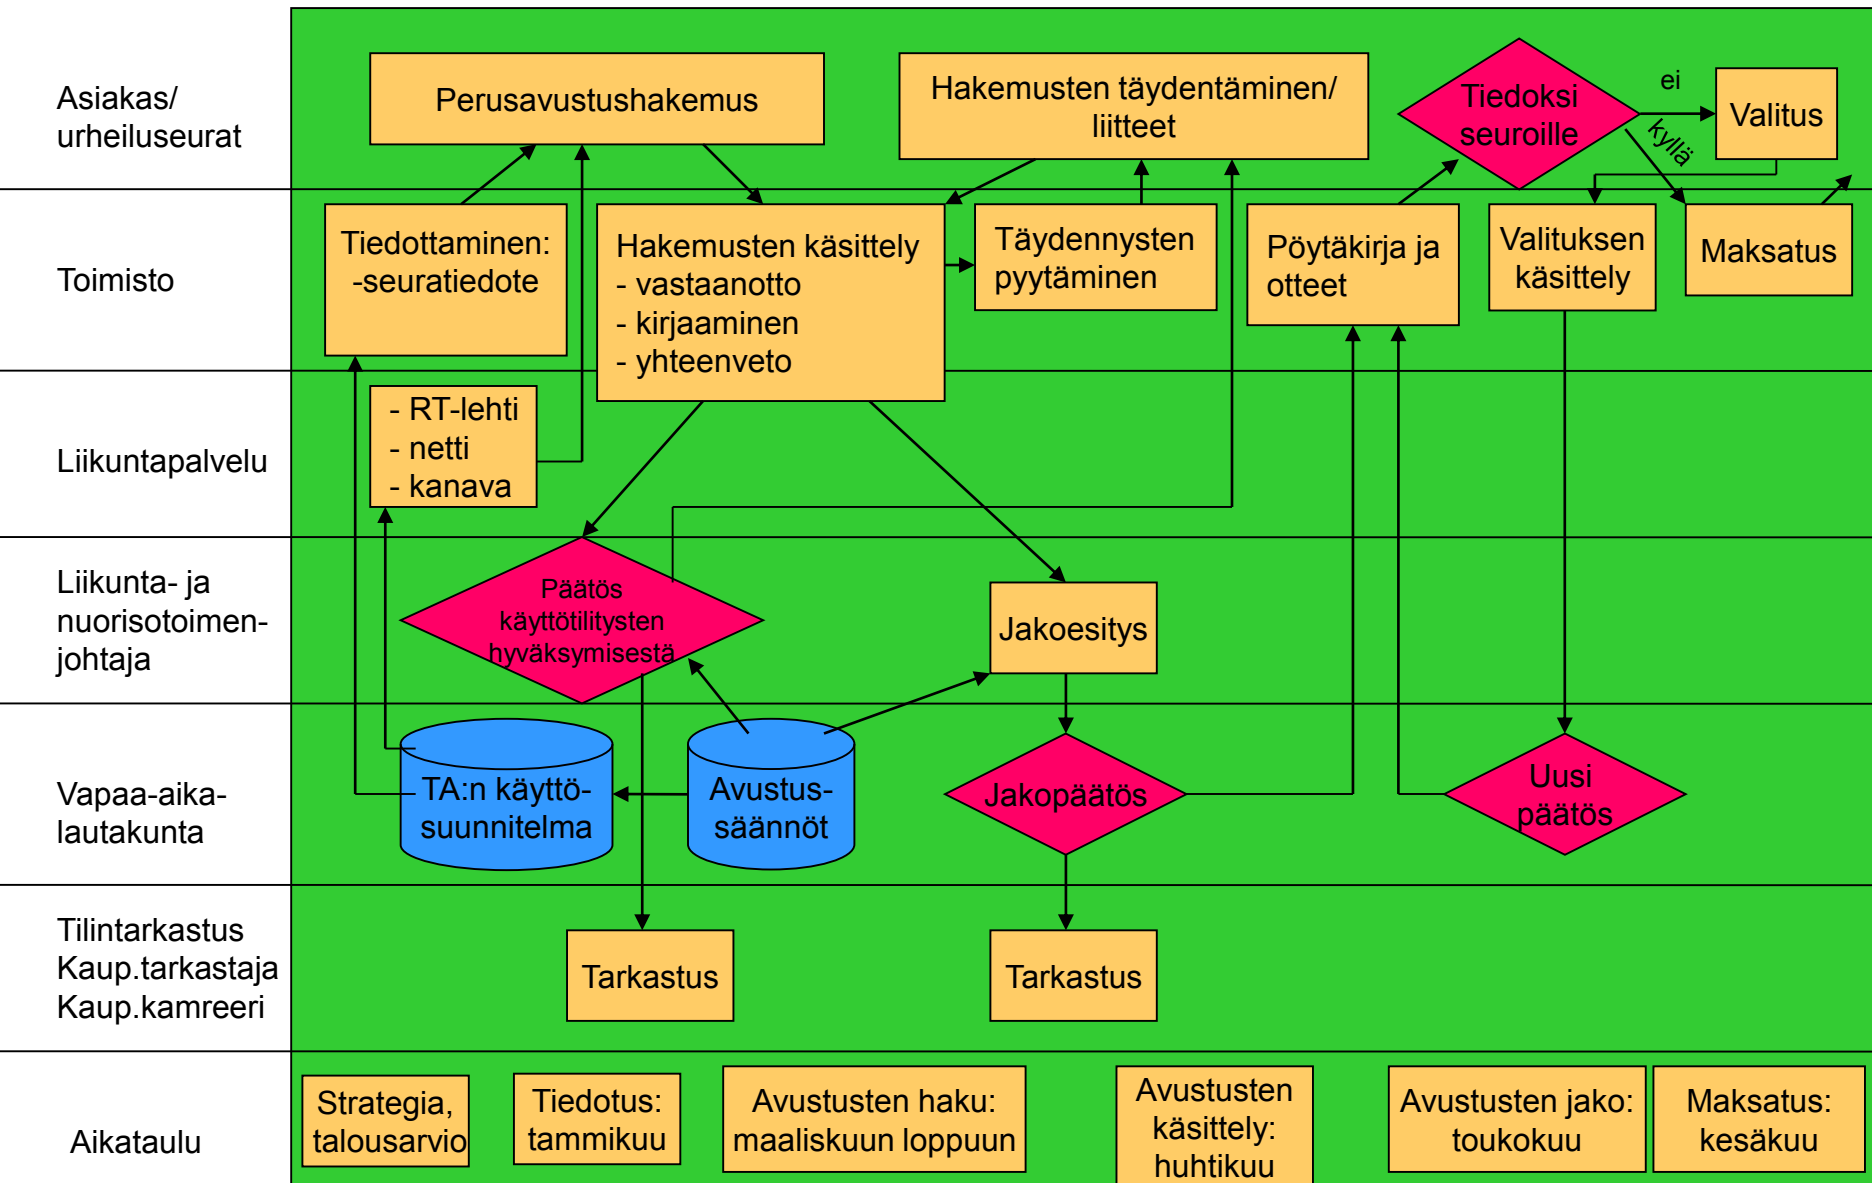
Asiakas/ urheiluseurat

Toimisto

Liikuntapalvelu

Liikunta- ja nuorisotoimenjohtaja

Vapaa-aika-lautakunta

Tilintarkastus
Kaup.tarkastaja
Kaup.kamreeri

Aikataulu

Perusavustushakemus

Hakemusten täydentäminen/ liitteet

Tiedoksi seuroille

ei

Valitus

kyllä

Tiedottaminen: -seuratiedote

Hakemusten käsittely
- vastaanotto
- kirjaaminen
- yhteenveto

Täydennysten pyytäminen

Pöytäkirja ja otteet

Valituksen käsittely

Maksatus

- RT-lehti
- netti
- kanava

Päätös käyttötilitysten hyväksymisestä

Jakoesitys

TA:n käyttösuunnitelma

Avustussäännöt

Jakopäätös

Uusi päätös

Tarkastus

Tarkastus

Strategia, talousarvio

Tiedotus: tammikuu

Avustusten haku: maaliskuun loppuun

Avustusten käsittely: huhtikuu

Avustusten jako: toukokuu

Maksatus: kesäkuu